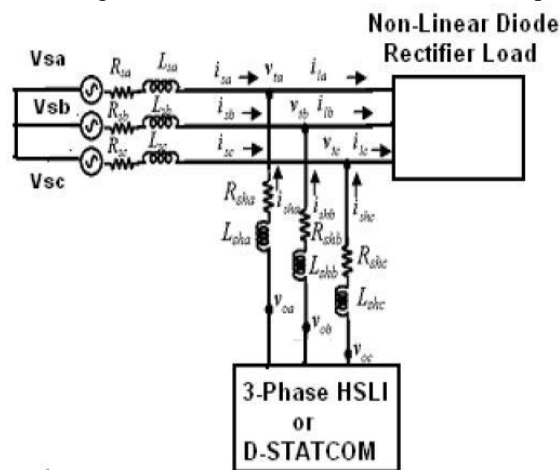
Non-Linear Diode Rectifier Load

Vsa
Vsb
Vsc

$R_{sa}$ $L_{sa}$ $i_{sa}$ $v_{ta}$ $i_{la}$

$R_{sb}$ $L_{sb}$ $i_{sb}$ $v_{tb}$ $i_{lb}$

$R_{sc}$ $L_{sc}$ $i_{sc}$ $v_{tc}$ $i_{lc}$

$R_{sha}$ $i_{sha}$ $L_{sha}$

$i_{shb}$ $R_{shb}$ $L_{shb}$

$i_{shc}$ $R_{shc}$ $L_{shc}$

$v_{oa}$ $v_{ob}$ $v_{oc}$

3-Phase HSLI or D-STATCOM